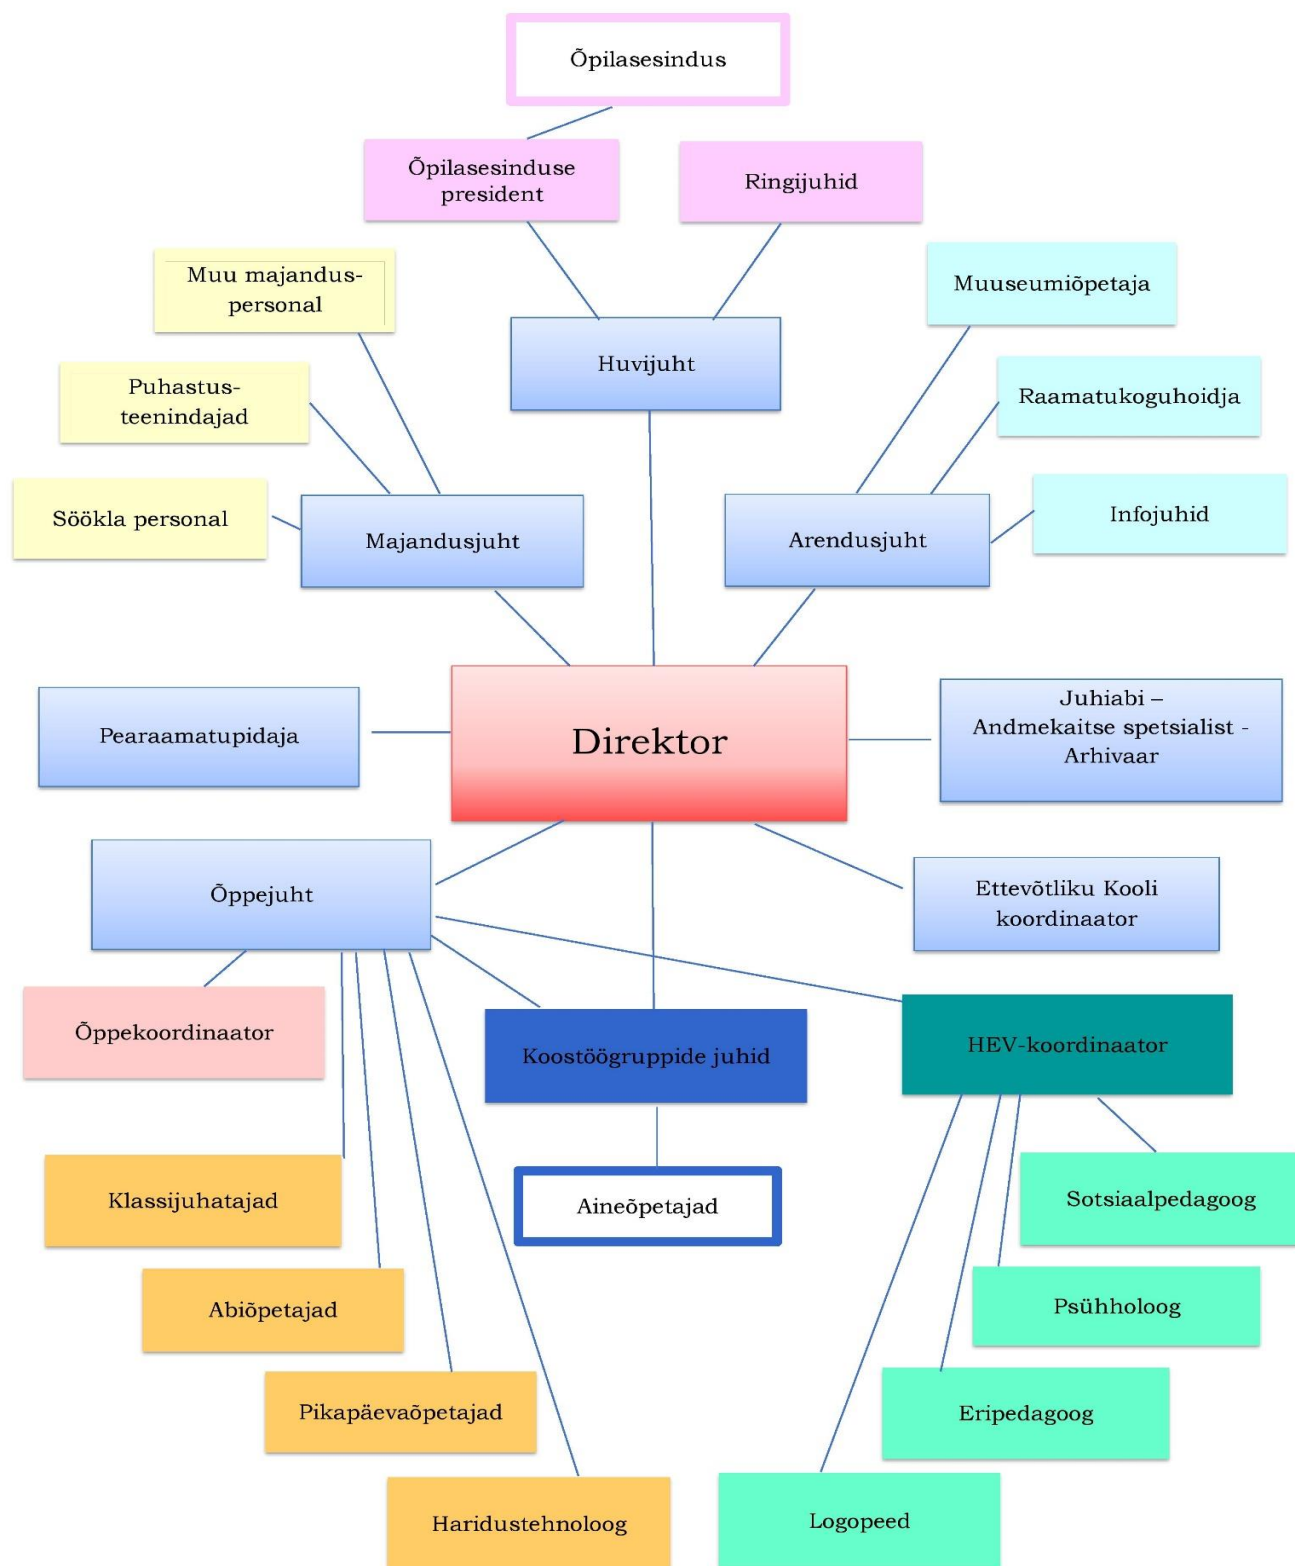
Õpilasesindus

Õpilasesinduse president

Ringijuhid

Muu majanduspersonal

Huvijuht

Muuseumiõpetaja

Puhastusteenindajad

Raamatukoguhoidja

Infojuhid

Söökla personal

Majandusjuht

Arendusjuht

Pearaamatupidaja

Direktor

Juhiabi – Andmekaitse spetsialist - Arhivaar

Õppejuht

Ettevõtliku Kooli koordinaator

Õppekoordinaator

Koostöögruppide juhid

HEV-koordinaator

Aineõpetajad

Klassijuhatajad

Sotsiaalpedagoog

Abiõpetajad

Psühholoog

Pikapäevaõpetajad

Eripedagoog

Haridustehnoloog

Logopeed